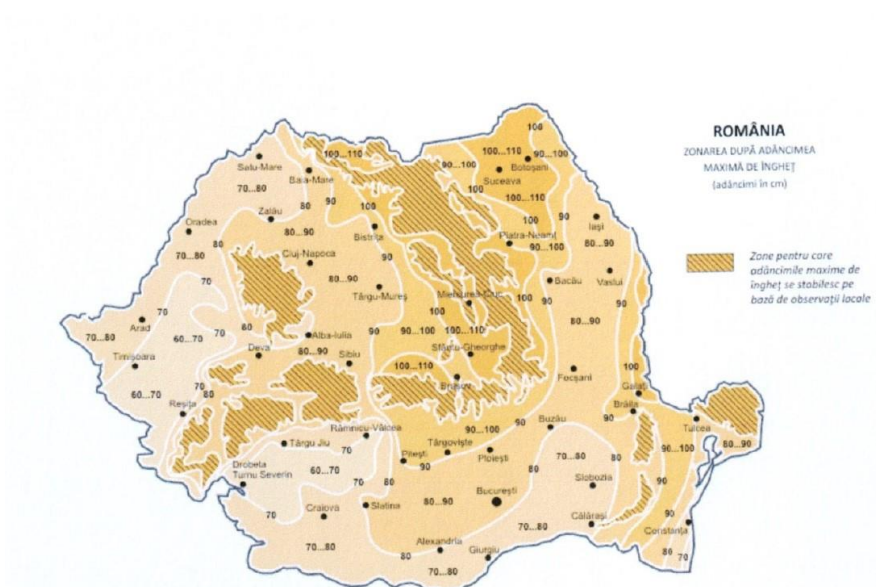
ROMÂNIA
ZONAREA DUPĂ ADÂNCIMEA MAXIMĂ DE ÎNGHEȚ
(adâncimi în cm)

Zone pentru care adâncimile maxime de îngheț se stabilesc pe bază de observații locale

Satu-Mare
Baia-Mare
100...110
90...100
100...110
90...100
100
Botoșani
Suceava
100
100...110
70...80
80
90
Zalău
Oradea
80...90
Bistrița
100
Piatra-Neamț
90
Iași
80...90
70...80
Cluj-Napoca
90
100
Bacău
Vaslui
70
80...90
Târgu-Mureș
Miercurea-Ciuc
100
90
90
100
70
80
Arad
70...80
60...70
70
Alba-Iulia
90
90...100
100...110
80...90
Timișoara
Deva
80...90
Sibiu
Sfântu-Gheorghe
100...110
Brașov
Focșani
100
Galați
60...70
70
Reșița
80
Brăila
90
Râmnicu-Vâlcea
Buzău
Tulcea
90...100
90...100
80...90
Târgu Jiu
70
Târgoviște
Pitești
Ploiești
90
70...80
80
Drobeta Turnu Severin
60...70
70
80
Slobozia
90
Craiova
Slatina
80...90
București
70
Călărași
Constanța
70...80
70...80
Alexandria
80
Giurgiu
80
70
70...80